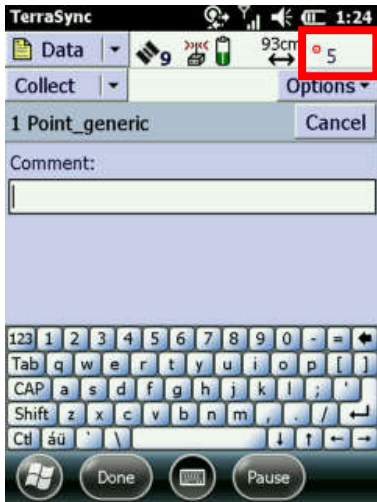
TerraSync 1:24
Data 9 93cm 5
Collect Options
1 Point_generic Cancel
Comment:

123 1 2 3 4 5 6 7 8 9 0 - =
Tab q w e r t y u i o p [ ]
CAP a s d f g h j k l ; '
Shift z x c v b n m , . /
Ctl áü ` \
Done Pause